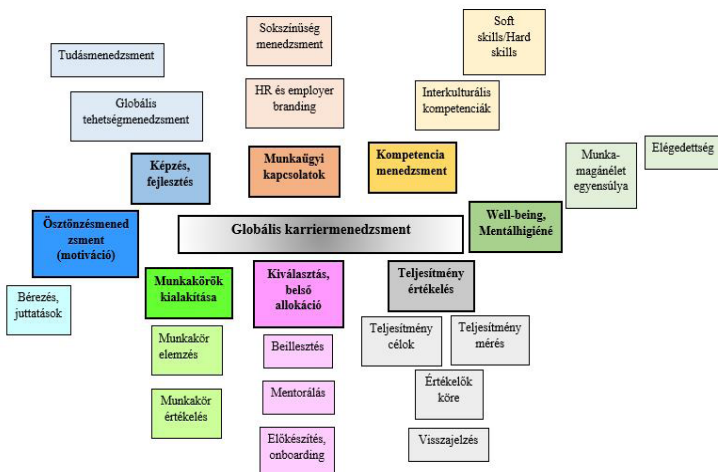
Tudásmenedzsment

Globális tehetségmenedzsment

Sokszínűség menedzsment

HR és employer branding

Soft skills/Hard skills

Interkulturális kompetenciák

Képzés, fejlesztés

Munkaügyi kapcsolatok

Kompetencia menedzsment

Munka-magánélet egyensúlya

Elégedettség

Well-being, Mentálhigiéné

Ösztönzésmenedzsment (motiváció)

Globális karriermenedzsment

Bérezés, juttatások

Munkakörök kialakítása

Kiválasztás, belső allokáció

Teljesítmény értékelés

Munkakör elemzés

Munkakör értékelés

Beillesztés

Mentorálás

Előkészítés, onboarding

Teljesítmény célok

Teljesítmény mérés

Értékelők köre

Visszajelzés